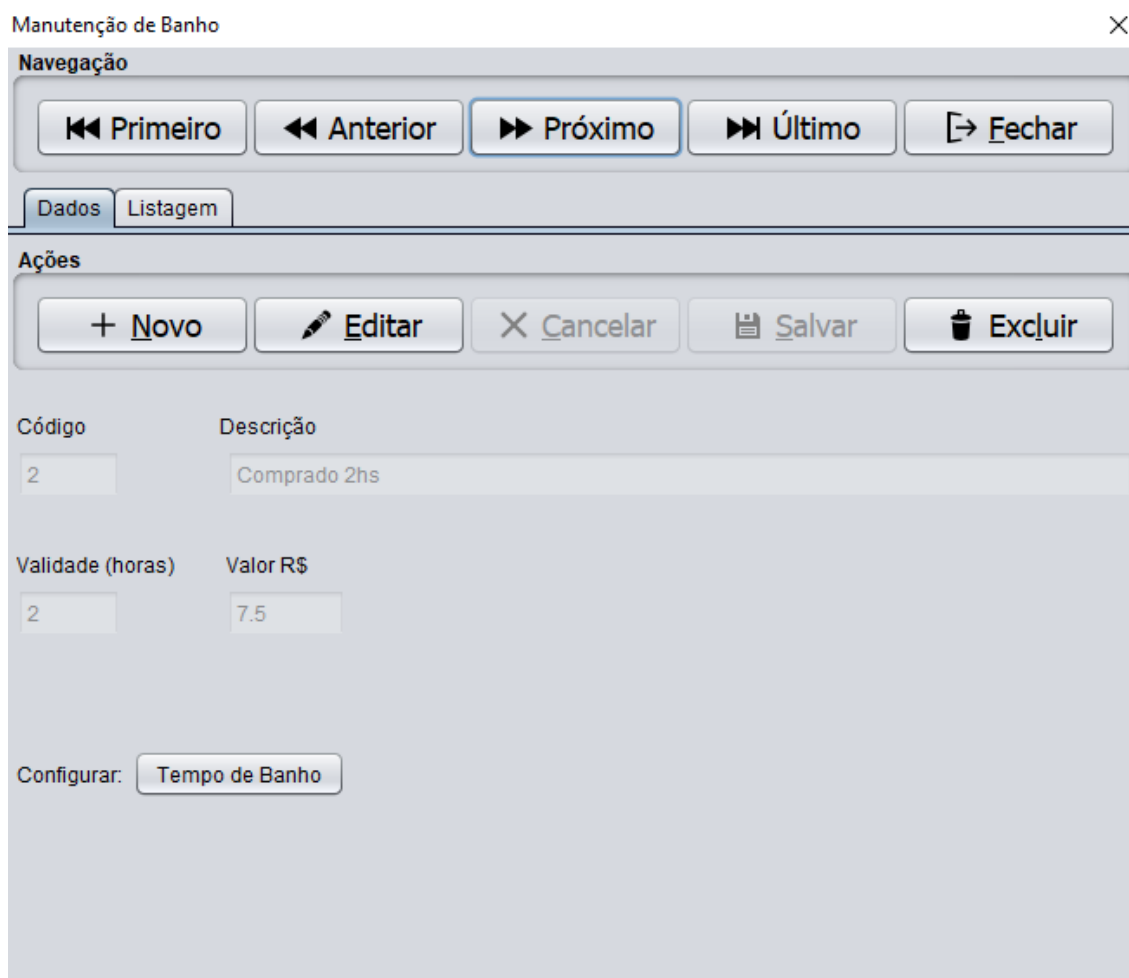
Manutenção de Banho
×
Navegação
Primeiro
Anterior
Próximo
Último
Fechar
Dados
Listagem
Ações
+ Novo
Editar
× Cancelar
Salvar
Excluir
Código
Descrição
2
Comprado 2hs
Validade (horas)
Valor R$
2
7.5
Configurar:
Tempo de Banho